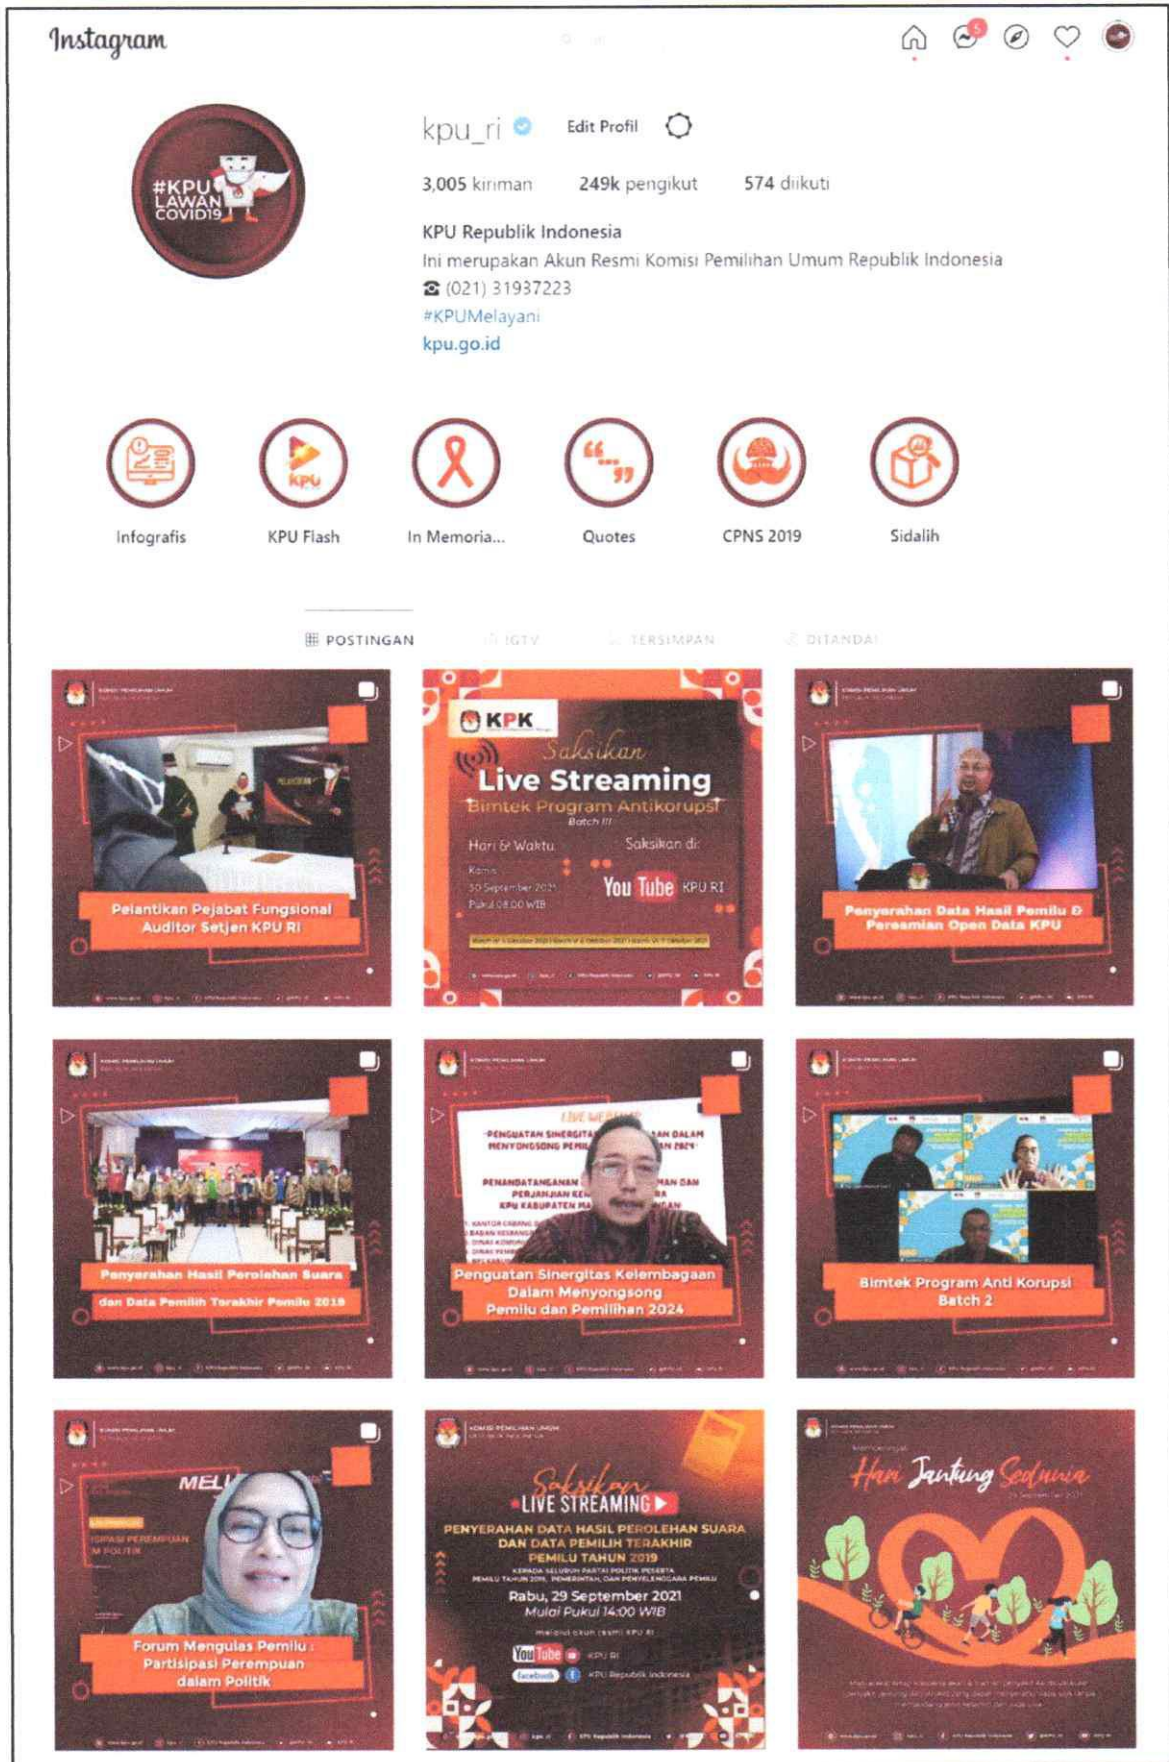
Instagram

#KPU LAWAN COVID19

kpu_ri Edit Profil

3,005 kiriman 249k pengikut 574 diikuti

KPU Republik Indonesia
Ini merupakan Akun Resmi Komisi Pemilihan Umum Republik Indonesia
☎ (021) 31937223
#KPUMelayani
kpu.go.id

Infografis KPU Flash In Memoria... Quotes CPNS 2019 Sidalih

POSTINGAN IGTV TERSIMPAN DITANDAI

Pelantikan Pejabat Fungsional Auditor Setjen KPU RI

KPK
Saksikan
Live Streaming
Bimtek Program Antikorupsi
Batch III
Hari & Waktu
Kamis
30 September 2021
Pukul 08.00 WIB
Saksikan di:
YouTube KPU RI

Penyerahan Data Hasil Pemilu & Peresmian Open Data KPU

Penyerahan Hasil Perolehan Suara dan Data Pemilih Terakhir Pemilu 2019

Penguatan Sinergitas Kelembagaan Dalam Menyongsong Pemilu dan Pemilihan 2024

Bimtek Program Anti Korupsi Batch 2

Forum Mengulas Pemilu : Partisipasi Perempuan dalam Politik

Saksikan
LIVE STREAMING
PENYERAHAN DATA HASIL PEROLEHAN SUARA DAN DATA PEMILIH TERAKHIR PEMILU TAHUN 2019
Rabu, 29 September 2021
Mulai Pukul 14:00 WIB
YouTube KPU RI
facebook KPU Republik Indonesia

Hari Jantung Sedunia